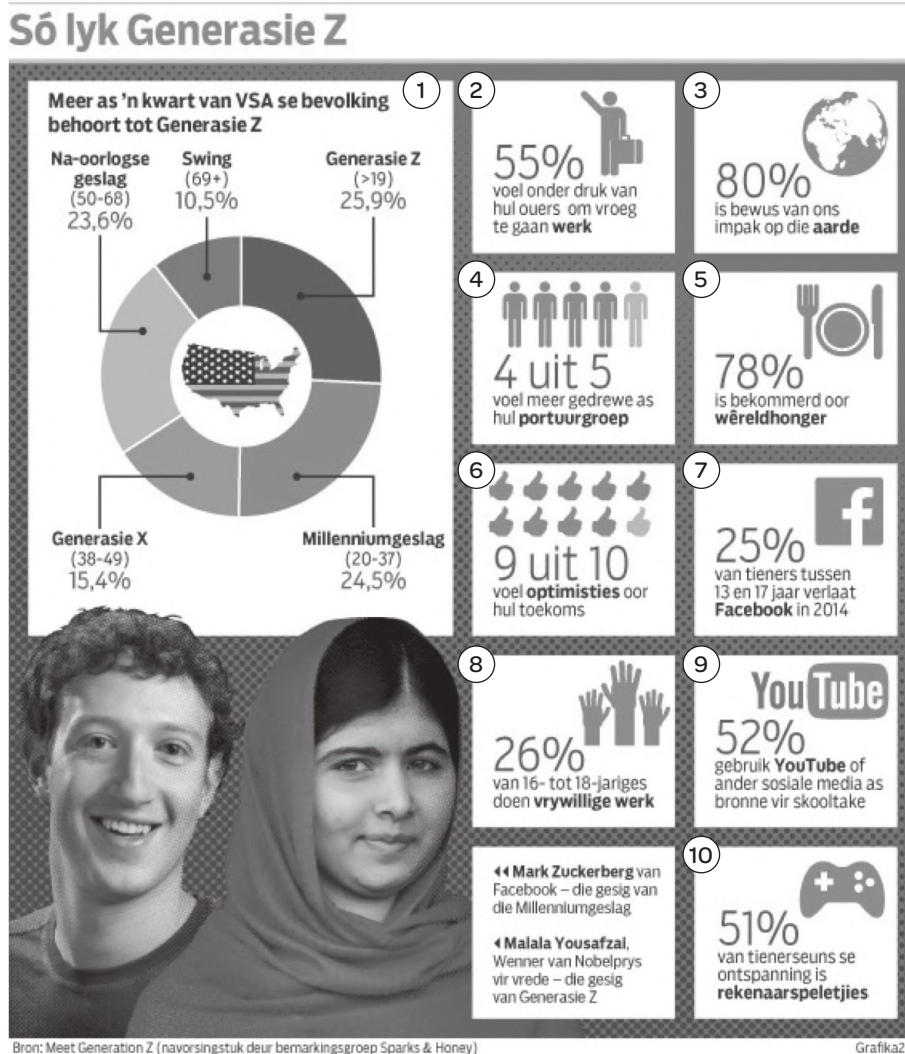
Só lyk Generasie Z

1

Meer as 'n kwart van VSA se bevolking behoort tot Generasie Z

Na-oorlogse geslag (50-68) 23,6%

Swing (69+) 10,5%

Generasie Z (>19) 25,9%

Generasie X (38-49) 15,4%

Millenniumgeslag (20-37) 24,5%

2

55% voel onder druk van hul ouers om vroeg te gaan **werk**

3

80% is bewus van ons impak op die **aarde**

4

4 uit 5 voel meer gedrewe as hul **portuurgroep**

5

78% is bekommerd oor **wêreldhonger**

6

9 uit 10 voel **optimisties** oor hul toekoms

7

25% van tieners tussen 13 en 17 jaar verlaat **Facebook** in 2014

8

26% van 16- tot 18-jariges doen **vrywillige werk**

9

YouTube

52% gebruik **YouTube** of ander sosiale media as bronne vir skooltake

◂◂ **Mark Zuckerberg** van Facebook – die gesig van die Millenniumgeslag

◂ **Malala Yousafzai**, Wenner van Nobelprys vir vrede – die gesig van Generasie Z

10

51% van tienerseuns se ontspanning is **rekenaarspeletjies**

Bron: Meet Generation Z (navorsingstuk deur bemarkingsgroep Sparks & Honey)

Grafika2